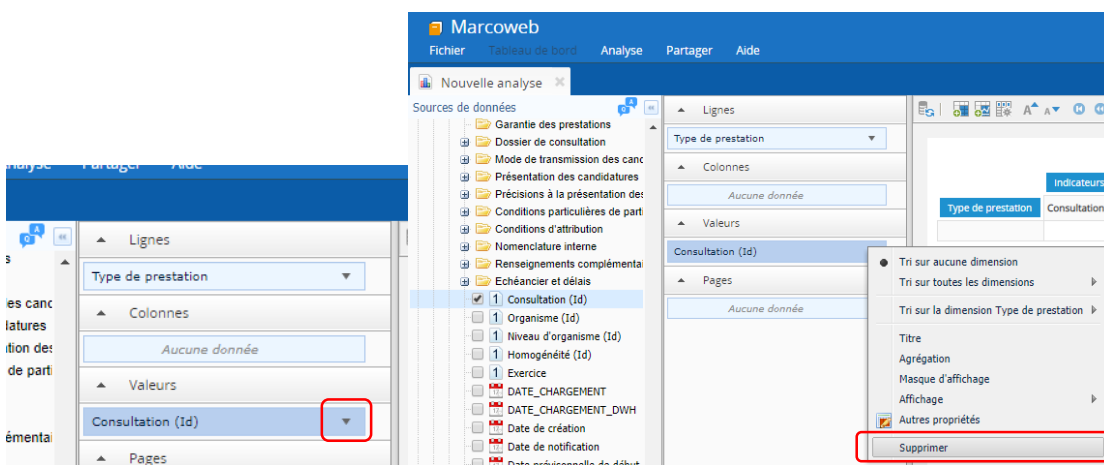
Analyse Partager Aide

Lignes

Type de prestation

Colonnes

Aucune donnée

Valeurs

Consultation (Id)

Pages

s
les cand
datures
ation des
de parti
émental

Marcoweb

Fichier Tableau de bord Analyse Partager Aide

Nouvelle analyse

Sources de données

Garantie des prestations
Dossier de consultation
Mode de transmission des cand
Présentation des candidatures
Précisions à la présentation des
Conditions particulières de parti
Conditions d'attribution
Nomenclature interne
Renseignements complémental
Echéancier et délais
Consultation (Id)
Organisme (Id)
Niveau d'organisme (Id)
Homogénéité (Id)
Exercice
DATE_CHARGEMENT
DATE_CHARGEMENT_DWH
Date de création
Date de notification
Date prévisionnelle de début

Lignes

Type de prestation

Colonnes

Aucune donnée

Valeurs

Consultation (Id)

Pages

Aucune donnée

Indicateurs

Type de prestation Consultation

Tri sur aucune dimension
Tri sur toutes les dimensions
Tri sur la dimension Type de prestation
Titre
Agrégation
Masque d'affichage
Affichage
Autres propriétés
Supprimer